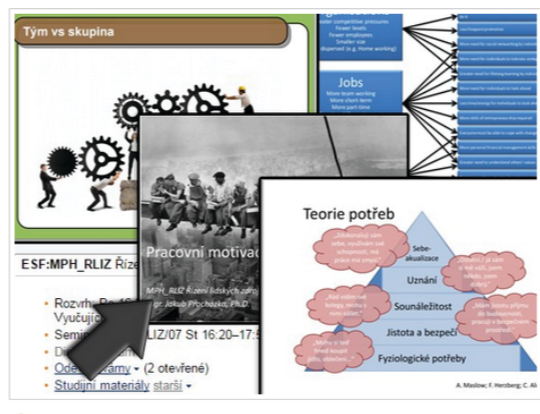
Tým vs skupina

Jobs
More team working
More short-term
More part-time

Pracovní motivace

MPH_RLIZ Řízení lidských zdrojů
Ing. Jakub Procházka, Ph.D.

Teorie potřeb

Sebe-aktualizace
Uznání
Sounáležitost
Jistota a bezpečí
Fyziologické potřeby

A. Maslow; F. Herzberg; C. Al

ESF:MPH_RLIZ Říze

Rozvrh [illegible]
Vyučujíc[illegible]
Semi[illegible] LIZ/07 St 16:20–17:5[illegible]
D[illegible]
Ode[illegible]amy (2 otevřené)
Studijní materiály starší